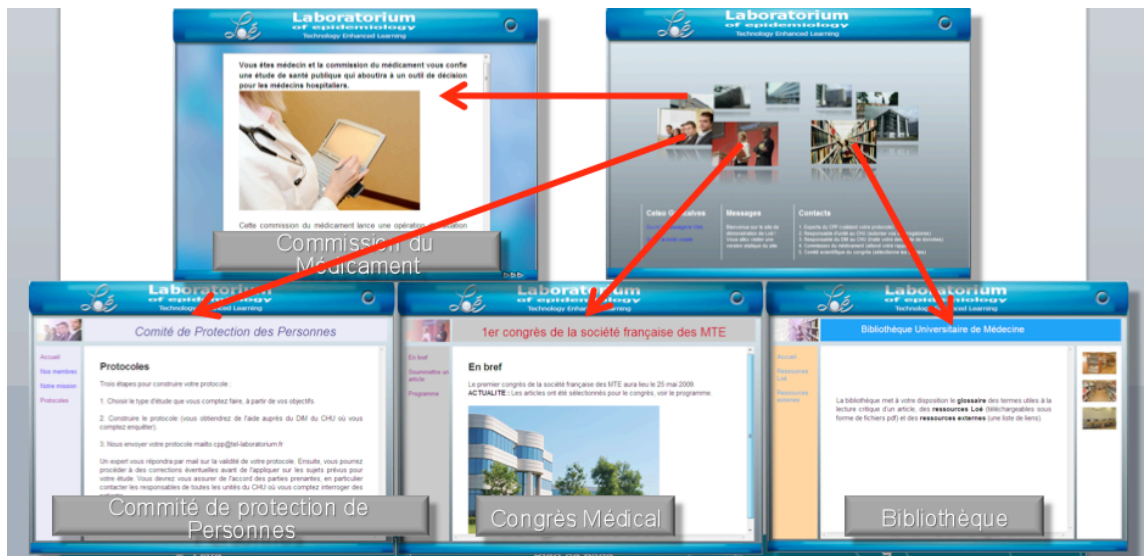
Laboratorium of epidemiology
Technology Enhanced Learning

Vous êtes médecin et la commission du médicament vous confie une étude de santé publique qui aboutira à un outil de décision pour les médecins hospitaliers.

Cette commission du médicament lance une opération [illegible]

Commission du Médicament

Laboratorium of epidemiology
Technology Enhanced Learning

Cellules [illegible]

Messages

Contacts

Laboratorium of epidemiology
Technology Enhanced Learning

Comité de Protection des Personnes

Accueil
Nos membres
Notre mission
Protocoles

Protocoles

Trois étapes pour construire votre protocole :

1. Choisir le type d'étude que vous comptez faire, à partir de vos objectifs.

2. Construire le protocole (vous obtiendrez de l'aide auprès du DIM du CHU où vous comptez enquêter).

3. Nous envoyer votre protocole mailto:cpp@tel-laboratorium.fr

Un expert vous répondra par mail sur la validité de votre protocole. Ensuite, vous pourrez procéder à des corrections éventuelles avant de l'appliquer sur les sujets prévus pour votre étude. Vous devrez vous assurer de l'accord des parties prenantes, en particulier contacter les responsables de toutes les unités du CHU où vous comptez interroger des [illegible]

Commité de protection de Personnes

Laboratorium of epidemiology
Technology Enhanced Learning

1er congrès de la société française des MTE

En bref
Soumettre un article
Programme

En bref

Le premier congrès de la société française des MTE aura lieu le 25 mai 2009.
ACTUALITE : Les articles ont été sélectionnés pour le congrès, voir le programme.

Congrès Médical

Laboratorium of epidemiology
Technology Enhanced Learning

Bibliothèque Universitaire de Médecine

Accueil
Ressources Loé
Ressources externes

La bibliothèque met à votre disposition le glossaire des termes utiles à la lecture critique d'un article, des ressources Loé (téléchargeables sous forme de fichiers pdf) et des ressources externes (une liste de liens).

Bibliothèque